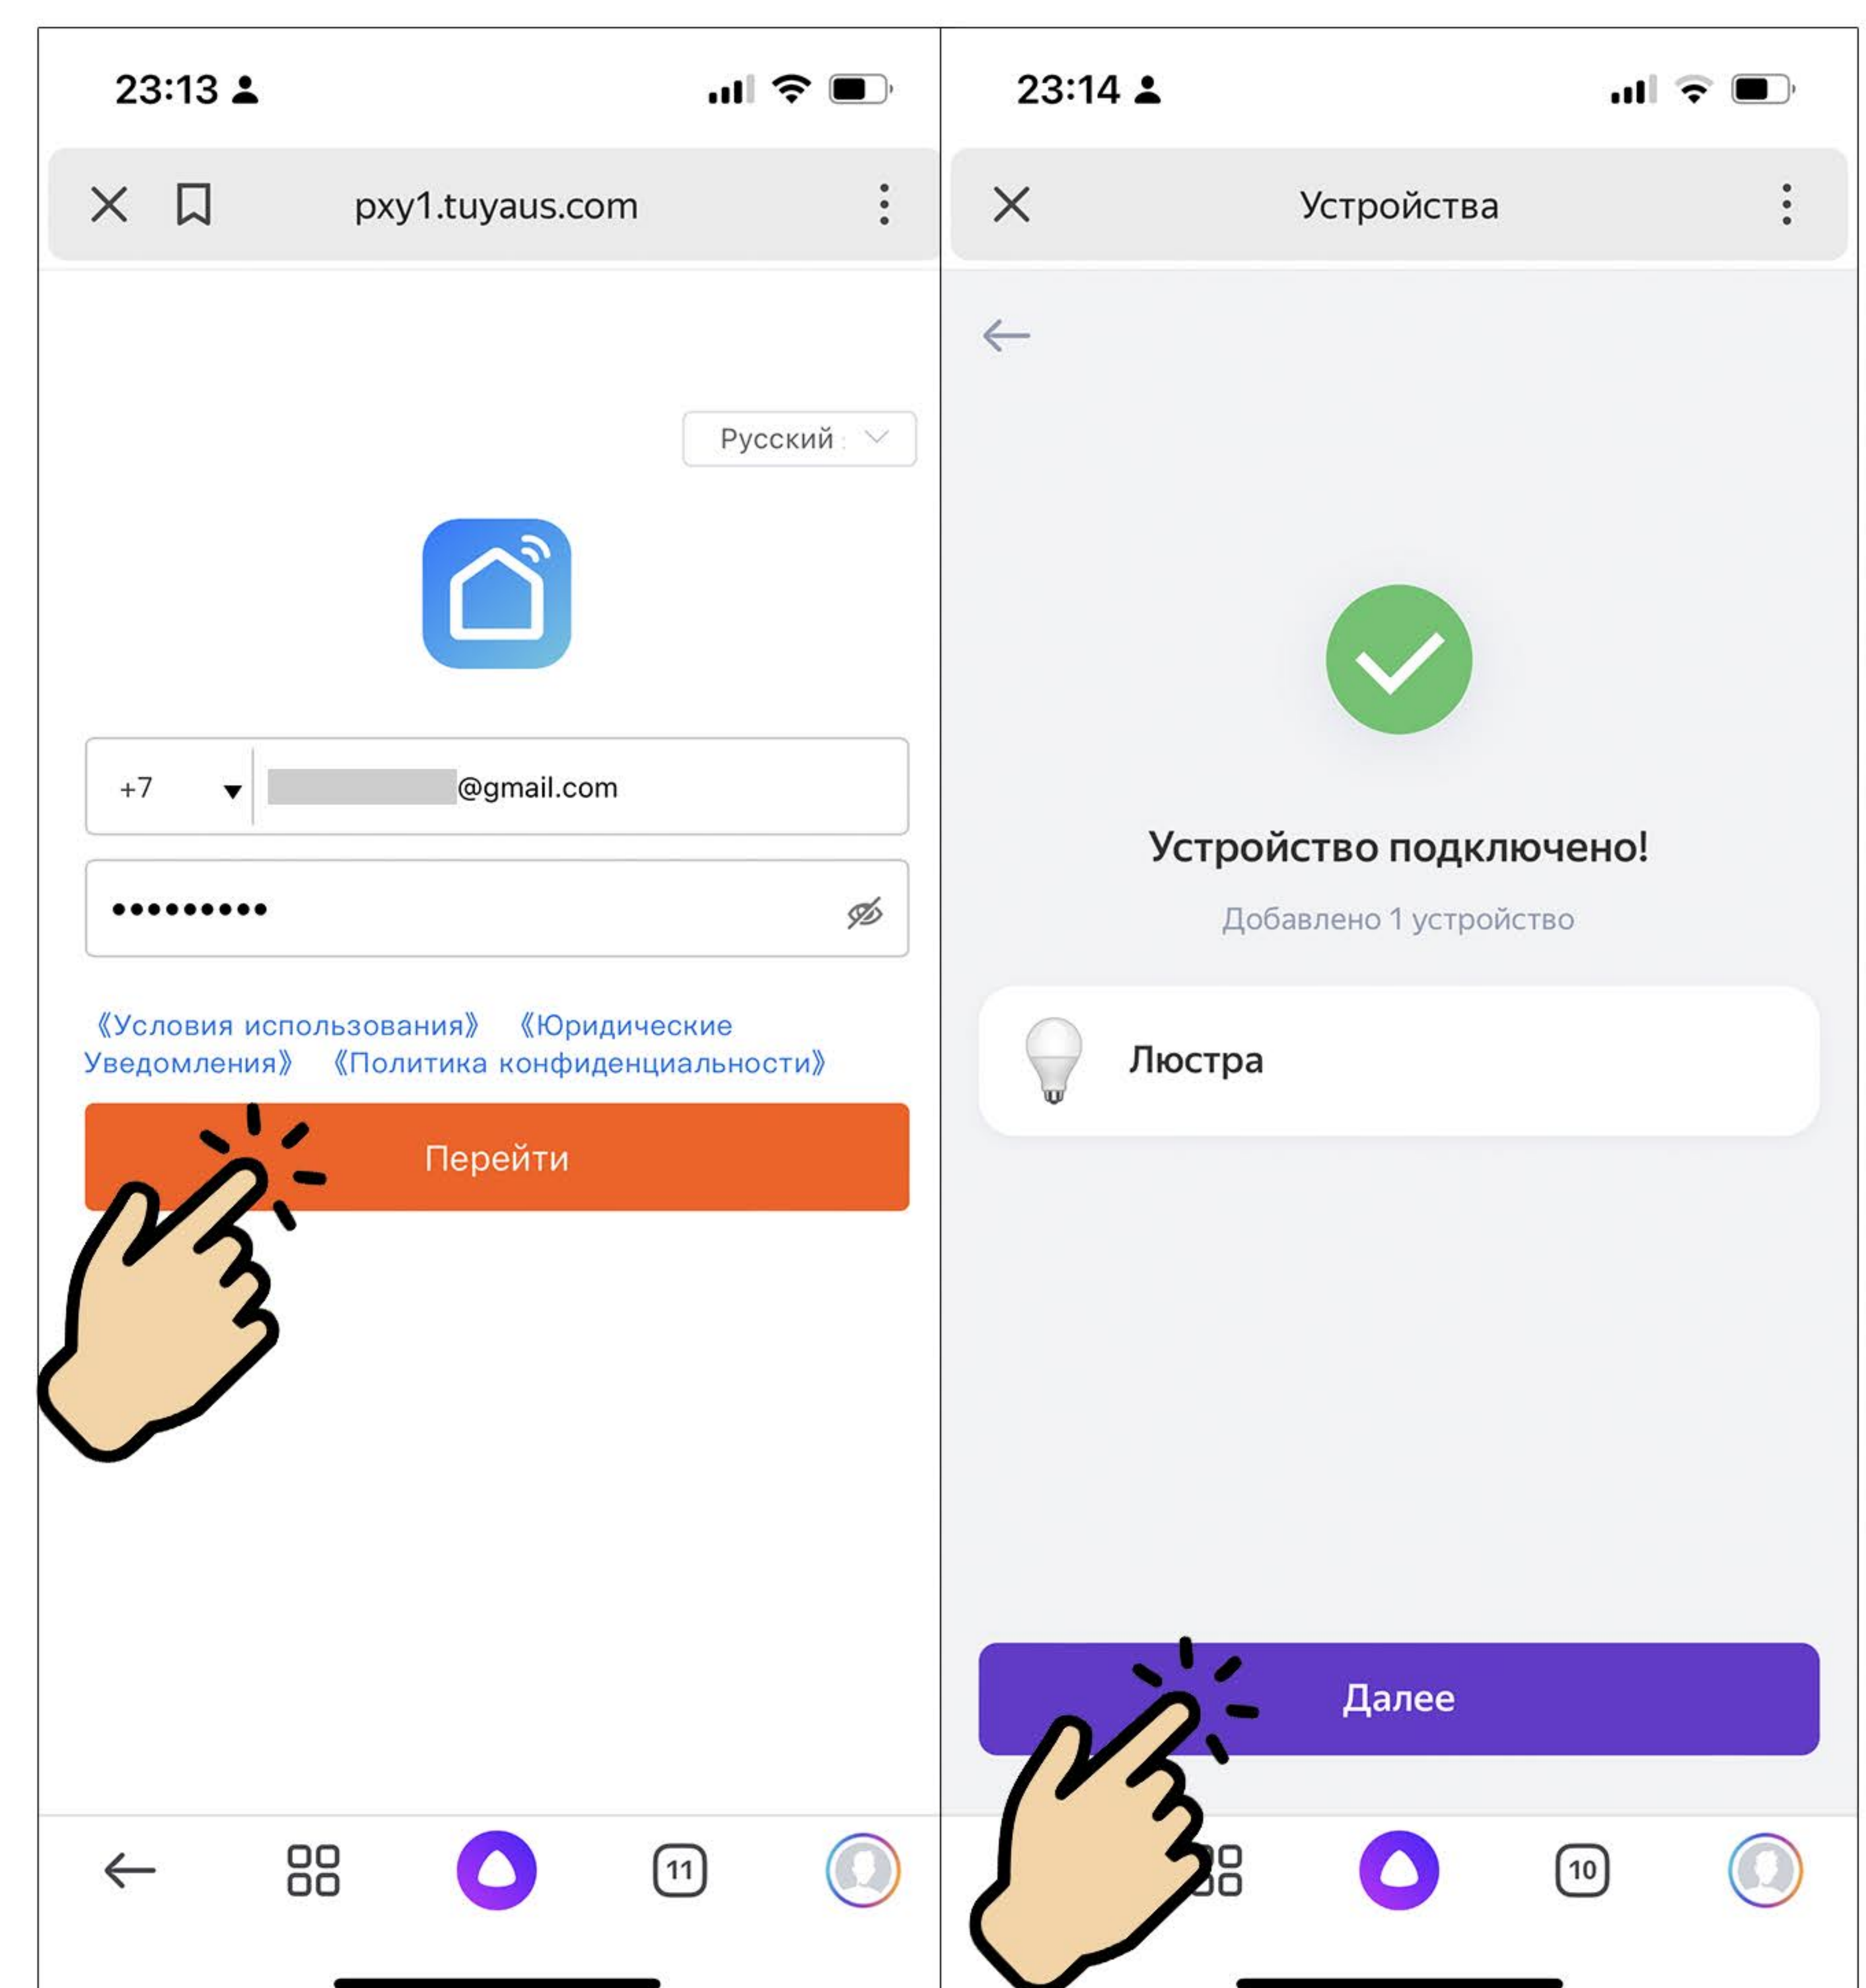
23:13

pxy1.tuyaus.com

Русский

+7 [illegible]@gmail.com

••••••••••

《Условия использования》 《Юридические Уведомления》 《Политика конфиденциальности》

Перейти

11

23:14

Устройства

Устройство подключено!

Добавлено 1 устройство

Люстра

Далее

10